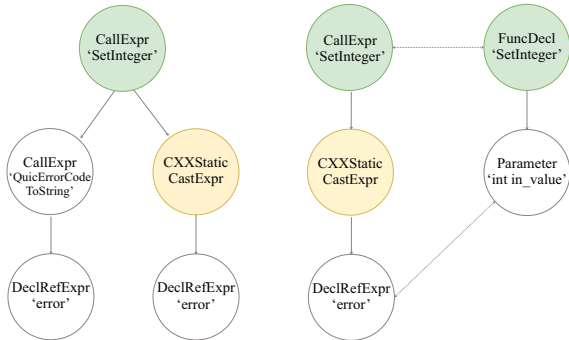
CallExpr
'SetInteger'

CallExpr
'QuicErrorCode ToString'

CXXStatic
CastExpr

DeclRefExpr
'error'

DeclRefExpr
'error'

CallExpr
'SetInteger'

FuncDecl
'SetInteger'

CXXStatic
CastExpr

Parameter
'int in_value'

DeclRefExpr
'error'